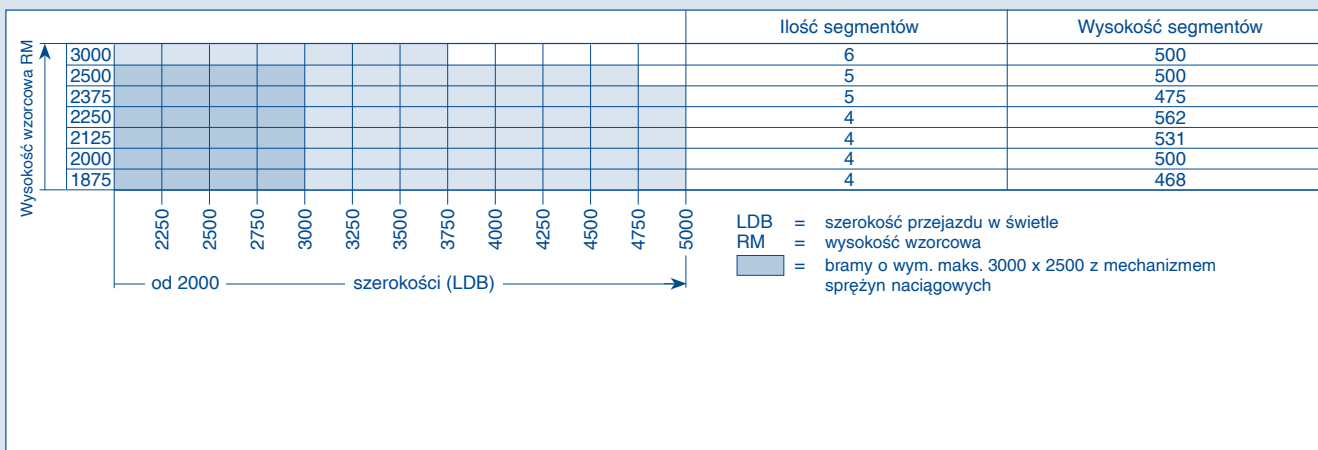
Wysokość wzorcowa RM

| | Ilość segmentów | Wysokość segmentów |
|---|---|---|
| 3000 | 6 | 500 |
| 2500 | 5 | 500 |
| 2375 | 5 | 475 |
| 2250 | 4 | 562 |
| 2125 | 4 | 531 |
| 2000 | 4 | 500 |
| 1875 | 4 | 468 |

2250 2500 2750 3000 3250 3500 3750 4000 4250 4500 4750 5000

od 2000 szerokości (LDB)

LDB = szerokość przejazdu w świetle
RM = wysokość wzorcowa
= bramy o wym. maks. 3000 x 2500 z mechanizmem sprężyn naciągowych